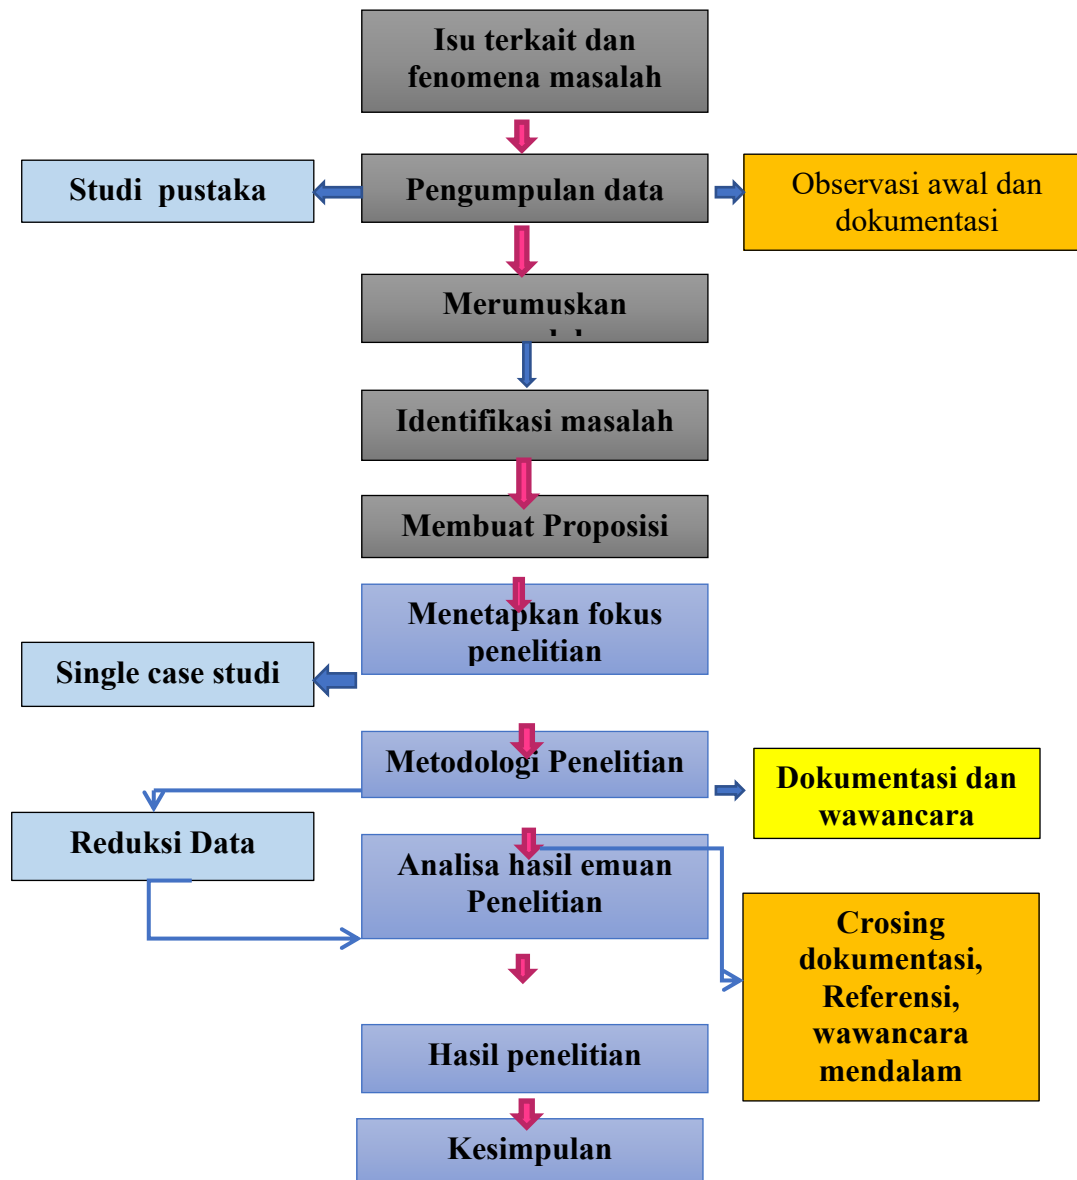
Isu terkait dan fenomena masalah

Studi pustaka

Pengumpulan data

Observasi awal dan dokumentasi

Merumuskan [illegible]

Identifikasi masalah

Membuat Proposisi

Menetapkan fokus penelitian

Single case studi

Metodologi Penelitian

Dokumentasi dan wawancara

Reduksi Data

Analisa hasil emuan Penelitian

Crosing dokumentasi, Referensi, wawancara mendalam

Hasil penelitian

Kesimpulan